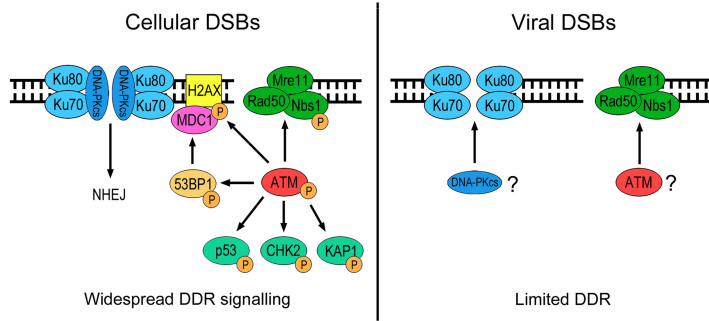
Cellular DSBs

Ku80 DNA-PKcs DNA-PKcs Ku80 H2AX Mre11
Ku70 Ku70 MDC1 Rad50 Nbs1 P

NHEJ

53BP1 P ATM P

p53 P CHK2 P KAP1 P

Widespread DDR signalling

Viral DSBs

Ku80 Ku80 Mre11
Ku70 Ku70 Rad50 Nbs1

DNA-PKcs ? ATM ?

Limited DDR